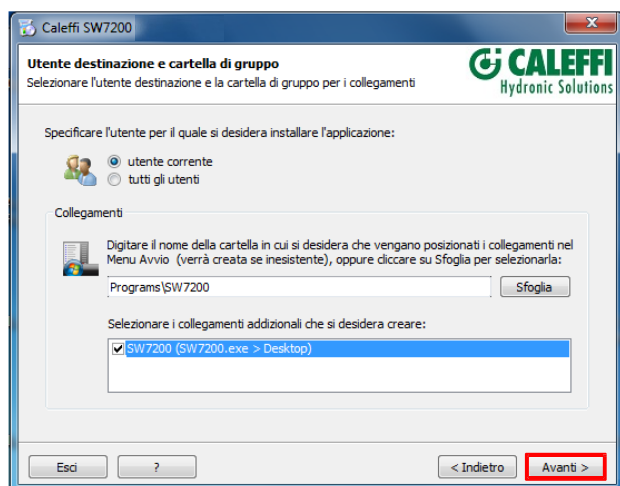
Caleffi SW7200

Utente destinazione e cartella di gruppo

Selezionare l'utente destinazione e la cartella di gruppo per i collegamenti

CALEFFI
Hydronic Solutions

Specificare l'utente per il quale si desidera installare l'applicazione:

utente corrente

tutti gli utenti

Collegamenti

Digitare il nome della cartella in cui si desidera che vengano posizionati i collegamenti nel Menu Avvio (verrà creata se inesistente), oppure cliccare su Sfoglia per selezionarla:

Programs\SW7200

Sfoglia

Selezionare i collegamenti addizionali che si desidera creare:

SW7200 (SW7200.exe > Desktop)

Esci

?

< Indietro

Avanti >